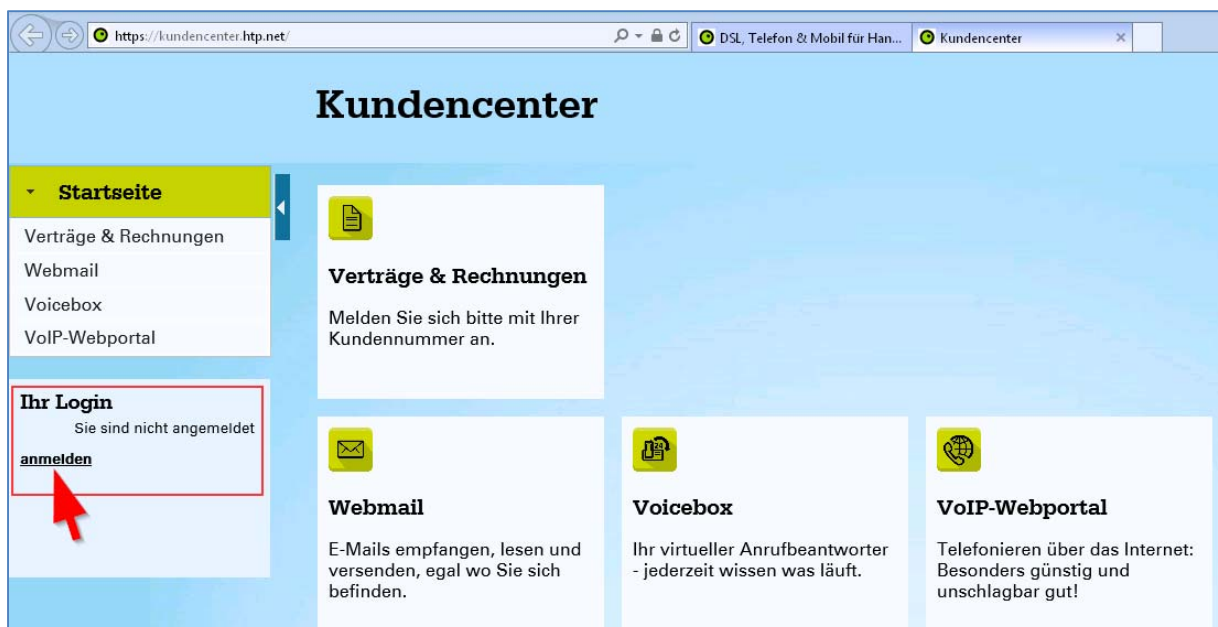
https://kundencenter.htp.net/

DSL, Telefon & Mobil für Han...

Kundencenter

Kundencenter

Startseite

Verträge & Rechnungen

Webmail

Voicebox

VoIP-Webportal

Ihr Login

Sie sind nicht angemeldet

anmelden

Verträge & Rechnungen

Melden Sie sich bitte mit Ihrer Kundennummer an.

Webmail

E-Mails empfangen, lesen und versenden, egal wo Sie sich befinden.

Voicebox

Ihr virtueller Anrufbeantworter - jederzeit wissen was läuft.

VoIP-Webportal

Telefonieren über das Internet: Besonders günstig und unschlagbar gut!